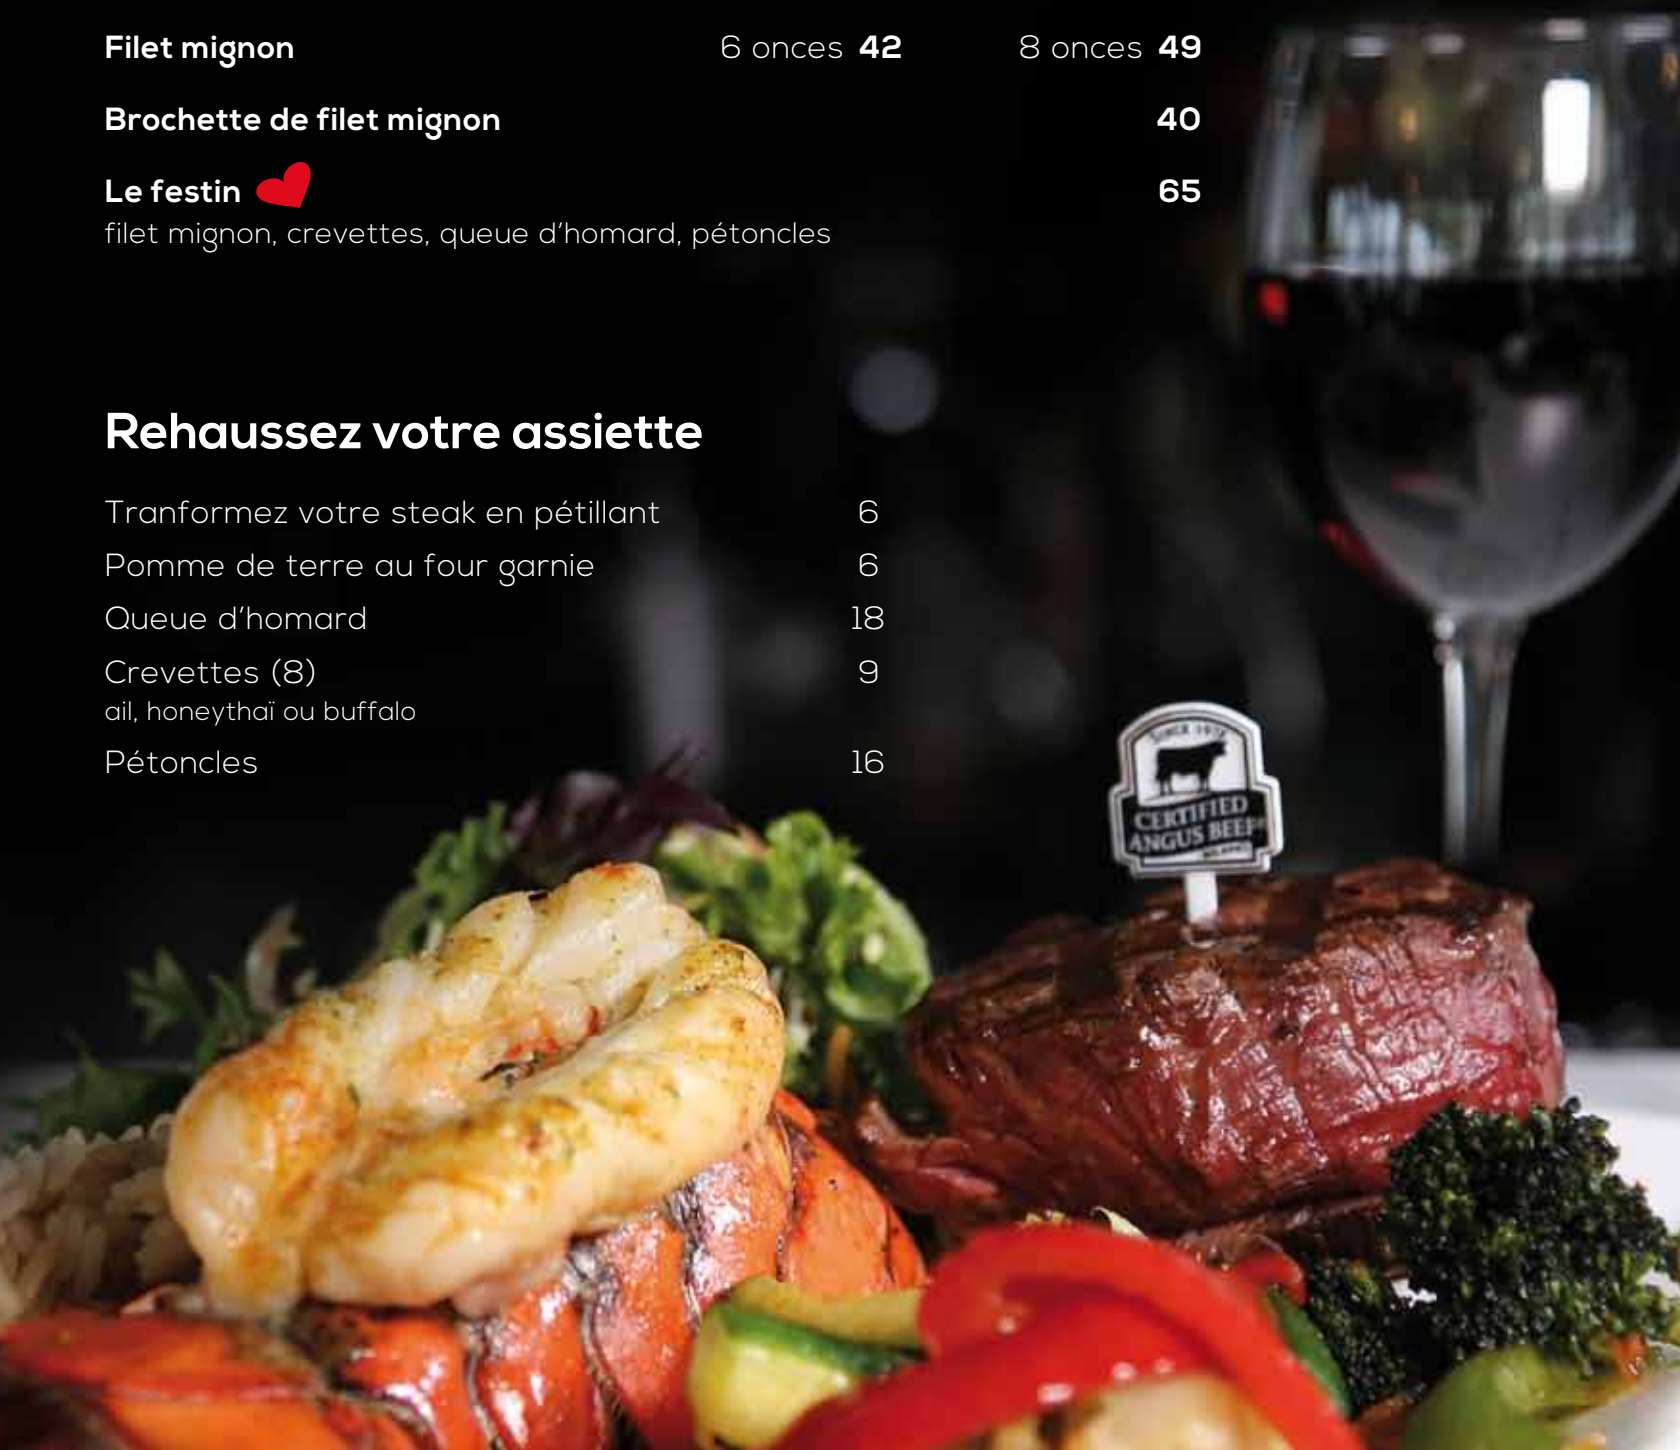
Filet mignon 6 onces 42 8 onces 49

Brochette de filet mignon 40

Le festin 65
filet mignon, crevettes, queue d'homard, pétoncles

Rehaussez votre assiette

Tranformez votre steak en pétillant 6
Pomme de terre au four garnie 6
Queue d'homard 18
Crevettes (8) 9
ail, honeythaï ou buffalo
Pétoncles 16

SINCE 1978
CERTIFIED
ANGUS BEEF
BRAND